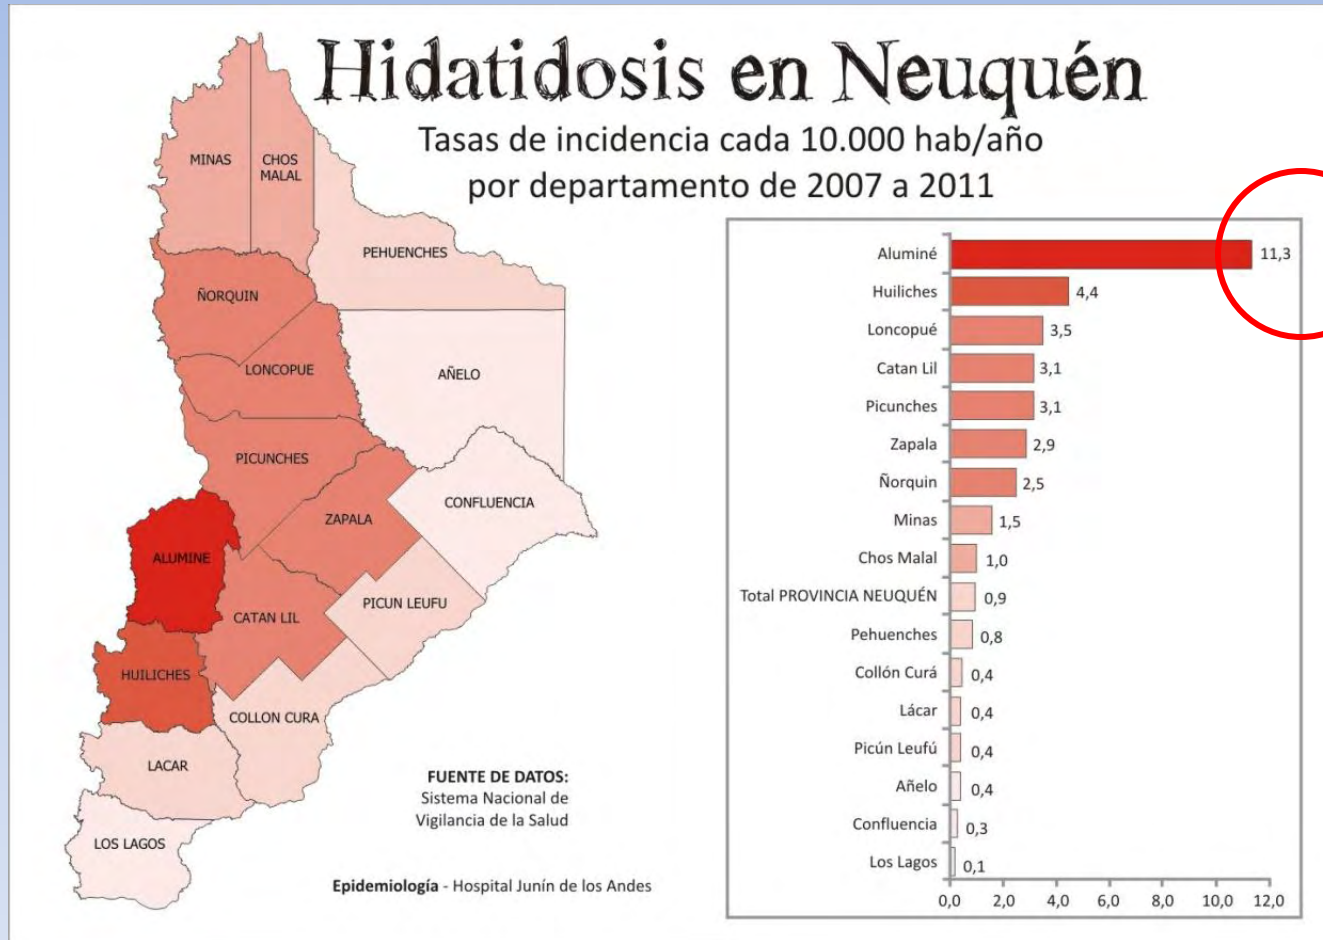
Hidatidosis en Neuquén
Tasas de incidencia cada 10.000 hab/año por departamento de 2007 a 2011

MINAS
CHOS MALAL
PEHUENCHES
ÑORQUIN
LONCOPUE
AÑELO
PICUNCHES
CONFLUENCIA
ZAPALA
ALUMINE
CATAN LIL
PICUN LEUFU
HUILICHES
COLLON CURA
LACAR
LOS LAGOS

| | |
|---|---|
| Aluminé | 11,3 |
| Huiliches | 4,4 |
| Loncopué | 3,5 |
| Catan Lil | 3,1 |
| Picunches | 3,1 |
| Zapala | 2,9 |
| Ñorquin | 2,5 |
| Minas | 1,5 |
| Chos Malal | 1,0 |
| Total PROVINCIA NEUQUÉN | 0,9 |
| Pehuenches | 0,8 |
| Collón Curá | 0,4 |
| Lácar | 0,4 |
| Picún Leufú | 0,4 |
| Añelo | 0,4 |
| Confluencia | 0,3 |
| Los Lagos | 0,1 |

0,0 2,0 4,0 6,0 8,0 10,0 12,0

FUENTE DE DATOS:
Sistema Nacional de Vigilancia de la Salud

Epidemiología - Hospital Junín de los Andes